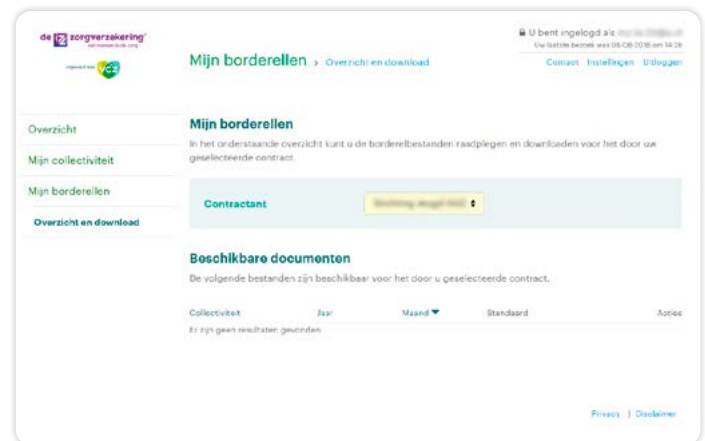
de 12 zorgverzekering
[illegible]
VGZ

U bent ingelogd als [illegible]
Uw laatste bezoek was 08-08-2018 om 14:28

Mijn borderellen > Overzicht en download

Contact Instellingen Uitloggen

Overzicht
Mijn collectiviteit
Mijn borderellen
Overzicht en download

Mijn borderellen
In het onderstaande overzicht kunt u de borderelbestanden raadplegen en downloaden voor het door uw geselecteerde contract.

Contractant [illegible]

Beschikbare documenten
De volgende bestanden zijn beschikbaar voor het door u geselecteerde contract.

| Collectiviteit | Jaar | Maand | Standaard | Acties |
|---|---|---|---|---|
| Er zijn geen resultaten gevonden | | | | |

Privacy | Disclaimer